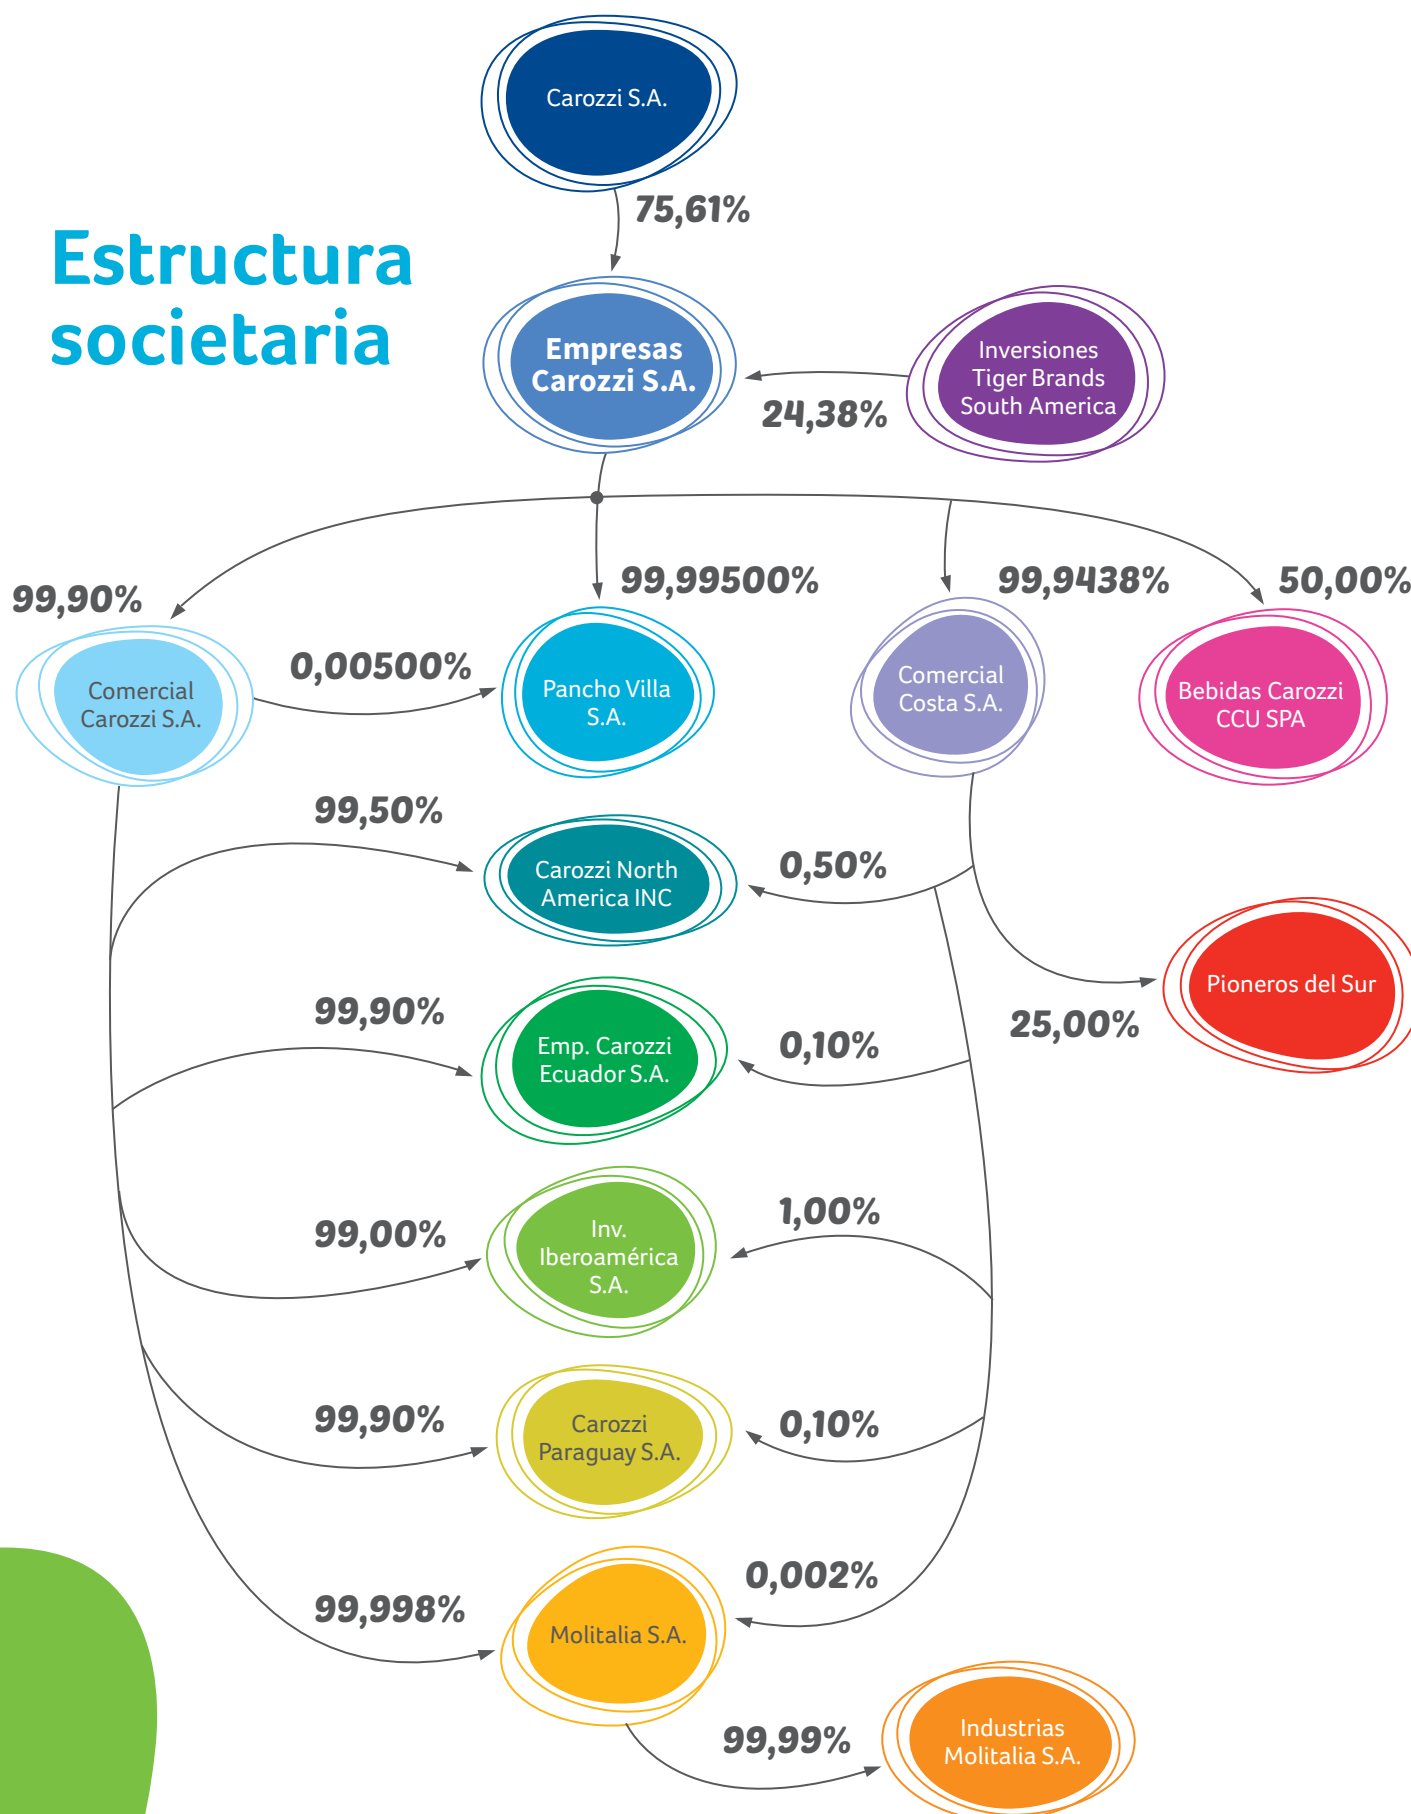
Estructura societaria

Carozzi S.A.

75,61%

Empresas Carozzi S.A.

Inversiones Tiger Brands South America

24,38%

99,90%

99,99500%

99,9438%

50,00%

Comercial Carozzi S.A.

0,00500%

Pancho Villa S.A.

Comercial Costa S.A.

Bebidas Carozzi CCU SPA

99,50%

Carozzi North America INC

0,50%

Pioneros del Sur

99,90%

25,00%

Emp. Carozzi Ecuador S.A.

0,10%

1,00%

99,00%

Inv. Iberoamérica S.A.

99,90%

Carozzi Paraguay S.A.

0,10%

0,002%

99,998%

Molitalia S.A.

99,99%

Industrias Molitalia S.A.